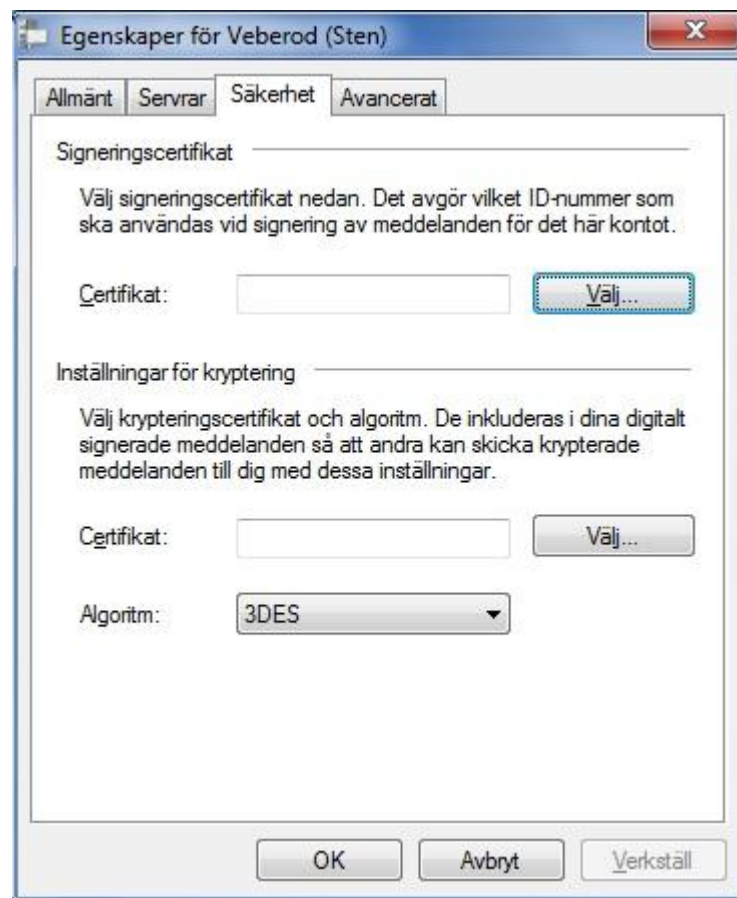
Egenskaper för Veberod (Sten)

Allmänt | Servrar | Säkerhet | Avancerat

Signeringscertifikat

Välj signeringscertifikat nedan. Det avgör vilket ID-nummer som ska användas vid signering av meddelanden för det här kontot.

Certifikat: Välj...

Inställningar för kryptering

Välj krypteringscertifikat och algoritm. De inkluderas i dina digitalt signerade meddelanden så att andra kan skicka krypterade meddelanden till dig med dessa inställningar.

Certifikat: Välj...

Algoritm: 3DES

OK | Avbryt | Verkställ